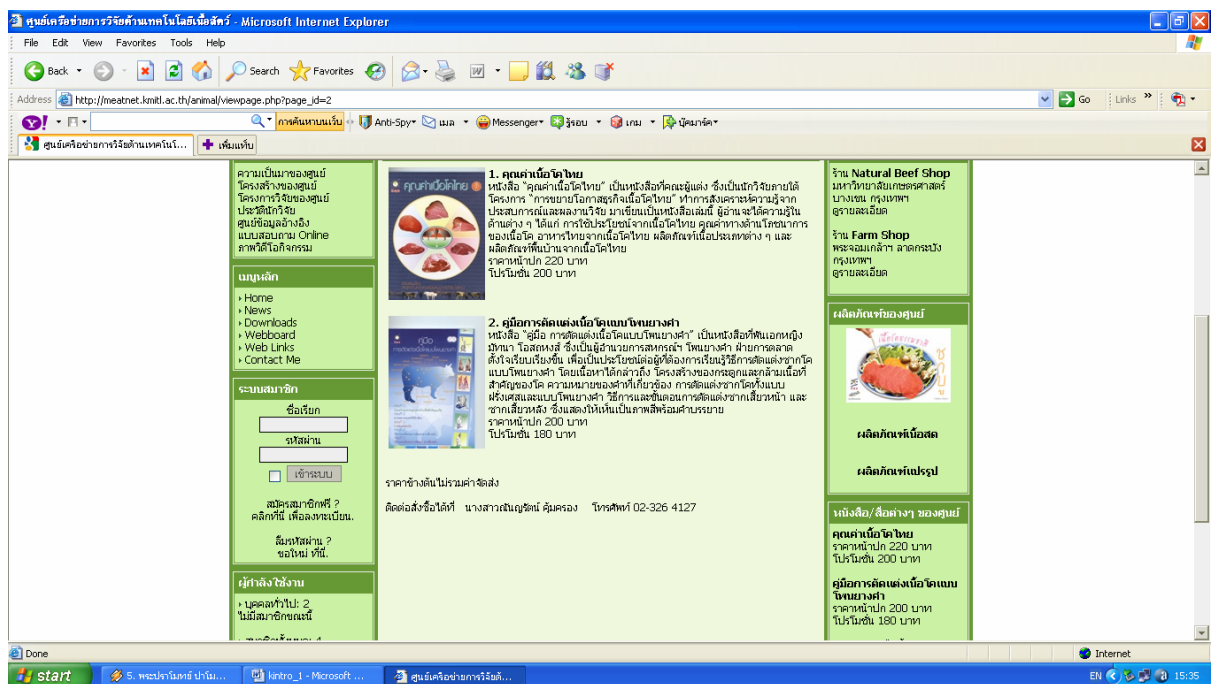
ศูนย์เครือข่ายการวิจัยด้านเทคโนโลยีเนื้อสัตว์ - Microsoft Internet Explorer

File Edit View Favorites Tools Help

Back Search Favorites

Address http://meatnet.kmitl.ac.th/animal/viewpage.php?page_id=2 Go Links

Y! การค้นหาบนเว็บ Anti-Spy เมล Messenger รู้รอบ เกม บุ๊คมาร์ค

ศูนย์เครือข่ายการวิจัยด้านเทคโนโ... เพิ่มแท็บ

ความเป็นมาของศูนย์
โครงสร้างของศูนย์
โครงการวิจัยของศูนย์
ประวัตินักวิจัย
ศูนย์ข้อมูลอ้างอิง
แบบสอบถาม Online
ภาพวีดีโอกิจกรรม

เมนูหลัก
Home
News
Downloads
Webboard
Web Links
Contact Me

ระบบสมาชิก
ชื่อเรียก
รหัสผ่าน
เข้าระบบ
สมัครสมาชิกฟรี ? คลิกที่นี่ เพื่อลงทะเบียน.
ลืมรหัสผ่าน ? ขอใหม่ ที่นี่.

ผู้กำลังใช้งาน
บุคคลทั่วไป: 2
ไม่มีสมาชิกขณะนี้

1. คุณค่าเนื้อโคไทย
หนังสือ "คุณค่าเนื้อโคไทย" เป็นหนังสือที่คณะผู้แต่ง ซึ่งเป็นนักวิจัยภายใต้โครงการ "การขยายโอกาสธุรกิจเนื้อโคไทย" ทำการสังเคราะห์ความรู้จากประสบการณ์และผลงานวิจัย มาเขียนเป็นหนังสือเล่มนี้ ผู้อ่านจะได้ความรู้ในด้านต่าง ๆ ได้แก่ การใช้ประโยชน์จากเนื้อโคไทย คุณค่าทางด้านโภชนาการของเนื้อโค อาหารไทยจากเนื้อโคไทย ผลิตภัณฑ์เนื้อประเภทต่าง ๆ และผลิตภัณฑ์พื้นบ้านจากเนื้อโคไทย
ราคาหน้าปก 220 บาท
โปรโมชั่น 200 บาท

2. คู่มือการตัดแต่งเนื้อโคแบบโพนยางคำ
หนังสือ "คู่มือ การตัดแต่งเนื้อโคแบบโพนยางคำ" เป็นหนังสือที่เห็นเอกหญิงนิตยา โฉสกุล ซึ่งเป็นผู้อำนวยการสหกรณ์ฯ โพนยางคำ ฝ่ายการตลาด ตั้งใจเรียบเรียงขึ้น เพื่อเป็นประโยชน์ต่อผู้ที่ต้องการเรียนรู้วิธีการตัดแต่งซากโคแบบโพนยางคำ โดยเนื้อหาได้กล่าวถึง โครงสร้างของกระดูกและกล้ามเนื้อที่สำคัญของโค ความหมายของคำที่เกี่ยวข้อง การตัดแต่งซากโคทั้งแบบฝรั่งเศสและแบบโพนยางคำ วิธีการและขั้นตอนการตัดแต่งซากเสี้ยวหน้า และซากเสี้ยวหลัง ซึ่งแสดงให้เห็นเป็นภาพสีพร้อมคำบรรยาย
ราคาหน้าปก 200 บาท
โปรโมชั่น 180 บาท

ราคาข้างต้นไม่รวมค่าจัดส่ง

ติดต่อสั่งซื้อได้ที่ นางสาวณัญญรัตน์ คุ้มครอง โทรศัพท์ 02-326 4127

ร้าน Natural Beef Shop
มหาวิทยาลัยเกษตรศาสตร์ บางเขน กรุงเทพฯ
ดูรายละเอียด

ร้าน Farm Shop
พระจอมเกล้าฯ ลาดกระบัง กรุงเทพฯ
ดูรายละเอียด

ผลิตภัณฑ์ของศูนย์
ผลิตภัณฑ์เนื้อสด
ผลิตภัณฑ์แปรรูป

หนังสือ/สื่อต่างๆ ของศูนย์
คุณค่าเนื้อโคไทย
ราคาหน้าปก 220 บาท
โปรโมชั่น 200 บาท
คู่มือการตัดแต่งเนื้อโคแบบโพนยางคำ
ราคาหน้าปก 200 บาท
โปรโมชั่น 180 บาท

Done Internet

start 5. พระปรามิทย์ ปามิ... kintro_1 - Microsoft ... ศูนย์เครือข่ายการวิจัยด้... EN 15:35